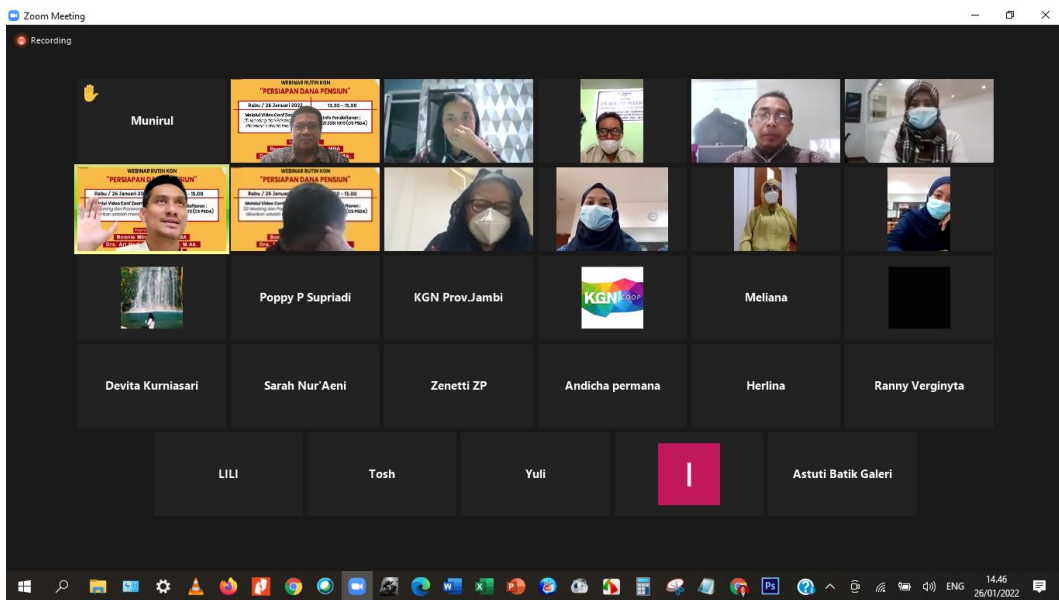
Zoom Meeting

Recording

Munirul

WEBINAR RUTIN KGN
"PERSIAPAN DANA PENSIUN"
Rabu / 26 Januari 2022 13.30 - 15.00

WEBINAR RUTIN KGN
"PERSIAPAN DANA PENSIUN"
Rabu / 26 Januari 2022 13.30 - 15.00

WEBINAR RUTIN KGN
"PERSIAPAN DANA PENSIUN"
Rabu / 26 Januari 2022 13.30 - 15.00

Poppy P Supriadi

KGN Prov.Jambi

KGN COOP

Meliana

Devita Kurniasari

Sarah Nur'Aeni

Zenetti ZP

Andicha permana

Herlina

Ranny Verginyta

LILI

Tosh

Yuli

I

Astuti Batik Galeri

ENG 14.46 26/01/2022